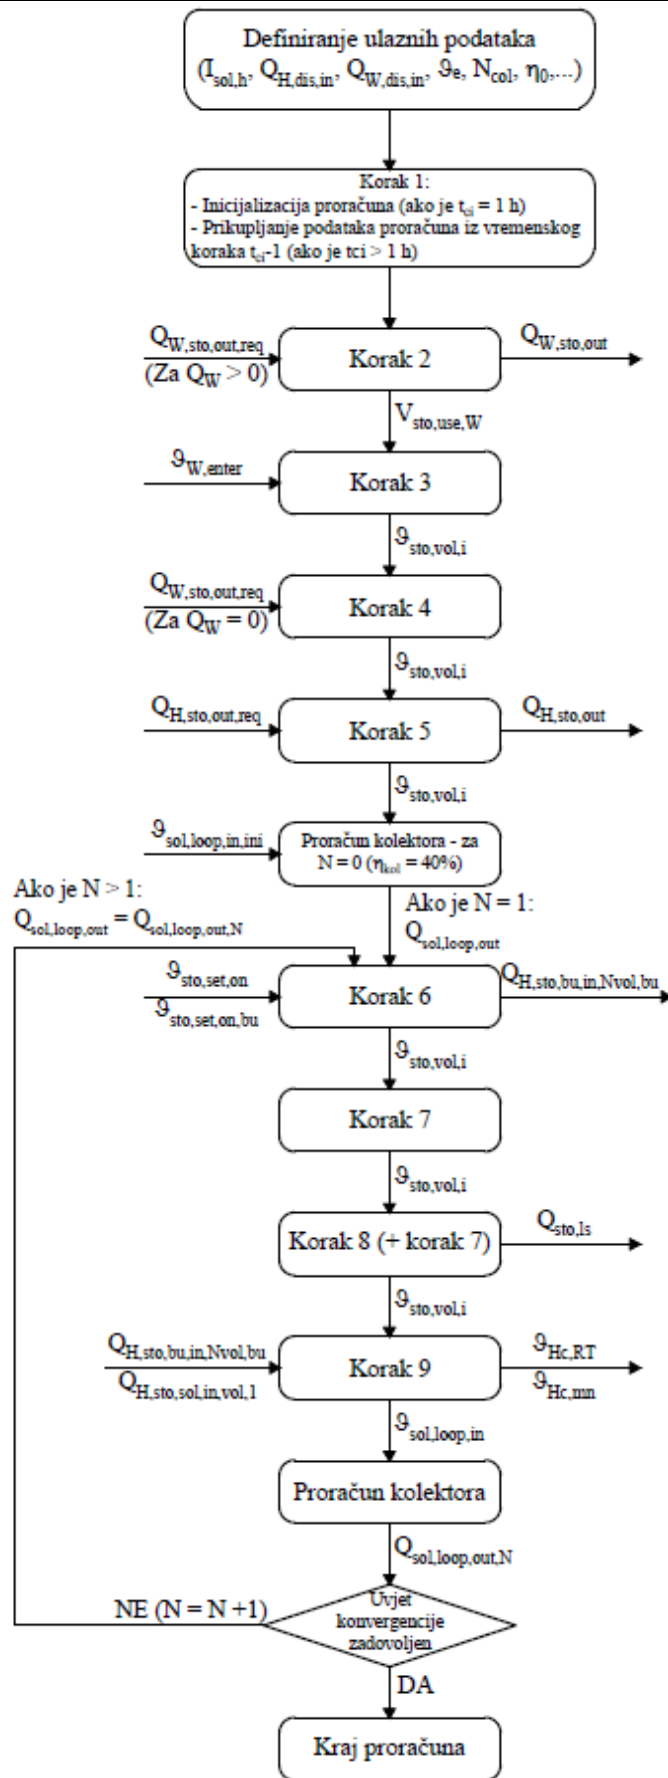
Definiranje ulaznih podataka ($I_{sol,h}$, $Q_{H,dis,in}$, $Q_{W,dis,in}$, $\vartheta_e$, $N_{col}$, $\eta_0$,...)

Korak 1:
- Inicijalizacija proračuna (ako je $t_{ci}$ = 1 h)
- Prikupljanje podataka proračuna iz vremenskog koraka $t_{ci}$-1 (ako je tci > 1 h)

$Q_{W,sto,out,req}$
(Za $Q_W > 0$)

Korak 2

$Q_{W,sto,out}$

$V_{sto,use,W}$

$\vartheta_{W,enter}$

Korak 3

$\vartheta_{sto,vol,i}$

$Q_{W,sto,out,req}$
(Za $Q_W = 0$)

Korak 4

$\vartheta_{sto,vol,i}$

$Q_{H,sto,out,req}$

Korak 5

$Q_{H,sto,out}$

$\vartheta_{sto,vol,i}$

$\vartheta_{sol,loop,in,ini}$

Proračun kolektora - za N = 0 ($\eta_{kol}$ = 40%)

Ako je N > 1:
$Q_{sol,loop,out} = Q_{sol,loop,out,N}$

Ako je N = 1:
$Q_{sol,loop,out}$

$\vartheta_{sto,set,on}$
$\vartheta_{sto,set,on,bu}$

Korak 6

$Q_{H,sto,bu,in,Nvol,bu}$

$\vartheta_{sto,vol,i}$

Korak 7

$\vartheta_{sto,vol,i}$

Korak 8 (+ korak 7)

$Q_{sto,ls}$

$\vartheta_{sto,vol,i}$

$Q_{H,sto,bu,in,Nvol,bu}$
$Q_{H,sto,sol,in,vol,1}$

Korak 9

$\vartheta_{Hc,RT}$
$\vartheta_{Hc,mn}$

$\vartheta_{sol,loop,in}$

Proračun kolektora

$Q_{sol,loop,out,N}$

NE (N = N +1)

Uvjet konvergencije zadovoljen

DA

Kraj proračuna